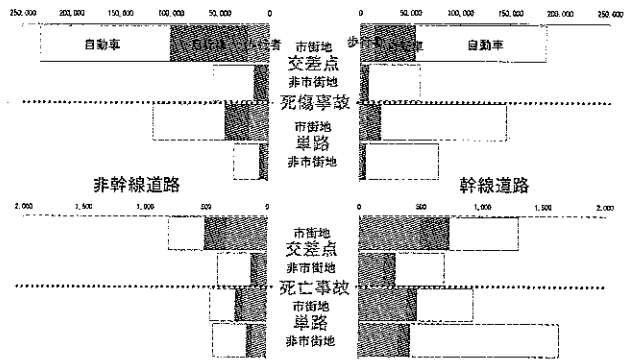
250,000 200,000 150,000 100,000 50,000 0

0 50,000 100,000 150,000 200,000 250,000

自動車

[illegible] 歩行者

市街地

歩行者 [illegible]

自動車

交差点

非市街地

死傷事故

市街地

単路

非市街地

非幹線道路

幹線道路

2,000 1,500 1,000 500 0

0 500 1,000 1,500 2,000

市街地

交差点

非市街地

死亡事故

市街地

単路

非市街地